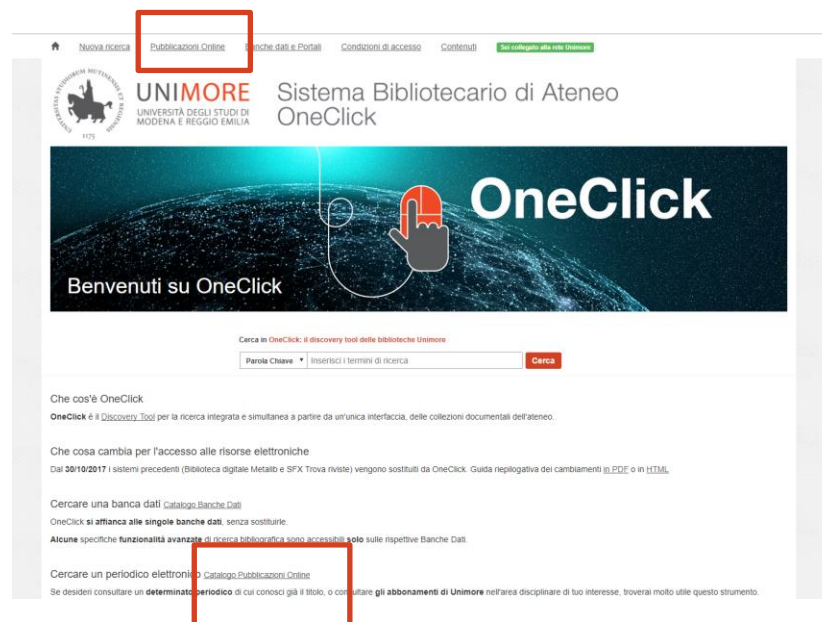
Nuova ricerca Pubblicazioni Online Banche dati e Portali Condizioni di accesso Contenuti Sei collegato alla rete Unimore

UNIMORE
UNIVERSITÀ DEGLI STUDI DI MODENA E REGGIO EMILIA

Sistema Bibliotecario di Ateneo
OneClick

OneClick

Benvenuti su OneClick

Cerca in OneClick: il discovery tool delle biblioteche Unimore

Parola Chiave Inserisci i termini di ricerca Cerca

Che cos'è OneClick

OneClick è il Discovery Tool per la ricerca integrata e simultanea a partire da un'unica interfaccia, delle collezioni documentali dell'ateneo.

Che cosa cambia per l'accesso alle risorse elettroniche

Dal 30/10/2017 i sistemi precedenti (Biblioteca digitale Metalib e SFX Trova riviste) vengono sostituiti da OneClick. Guida riepilogativa dei cambiamenti in PDF o in HTML.

Cercare una banca dati Catalogo Banche Dati

OneClick si affianca alle singole banche dati, senza sostituirle.

Alcune specifiche funzionalità avanzate di ricerca bibliografica sono accessibili solo sulle rispettive Banche Dati.

Cercare un periodico elettronico Catalogo Pubblicazioni Online

Se desideri consultare un determinato periodico di cui conosci già il titolo, o consultare gli abbonamenti di Unimore nell'area disciplinare di tuo interesse, troverai molto utile questo strumento.